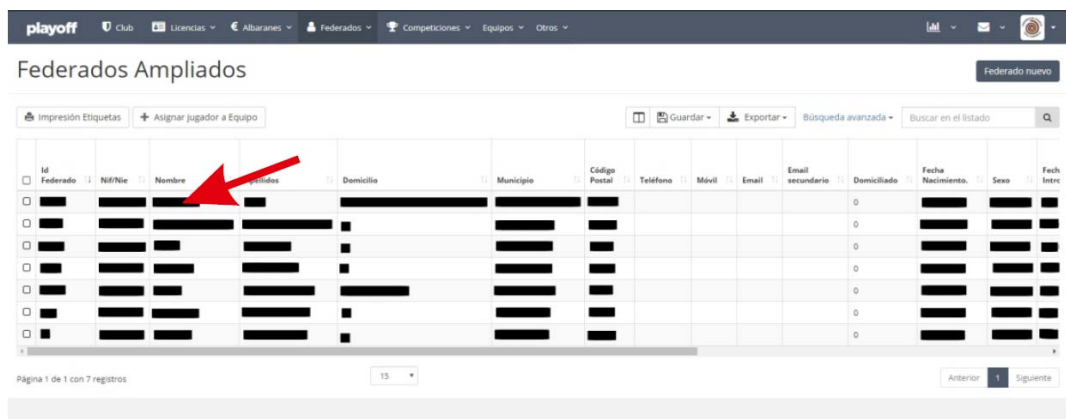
playoff Club Licencias € Albaranes Federados Competiciones Equipos Otros

Federados Ampliados

Federado nuevo

Impresión Etiquetas + Asignar Jugador a Equipo

Guardar Exportar Búsqueda avanzada Buscar en el listado

| Id Federado | Nif/Nie | Nombre | Apellidos | Domicilio | Municipio | Código Postal | Teléfono | Móvil | Email | Email secundario | Domiciliado | Fecha Nacimiento. | Sexo | Fech Intro |
|---|---|---|---|---|---|---|---|---|---|---|---|---|---|---|
| | | | | | | | | | | | 0 | | | |
| | | | | | | | | | | | 0 | | | |
| | | | | | | | | | | | 0 | | | |
| | | | | | | | | | | | 0 | | | |
| | | | | | | | | | | | 0 | | | |
| | | | | | | | | | | | 0 | | | |
| | | | | | | | | | | | 0 | | | |

Página 1 de 1 con 7 registros

15

Anterior 1 Siguiente